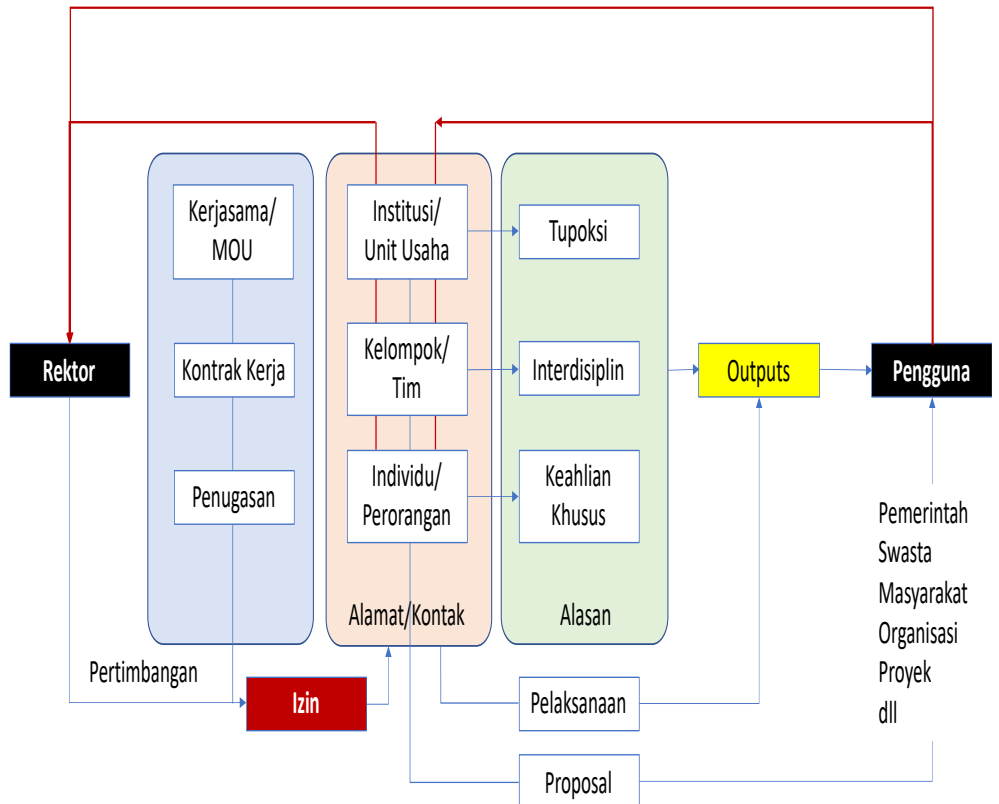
Kerjasama/ MOU

Kontrak Kerja

Penugasan

Institusi/ Unit Usaha

Kelompok/ Tim

Individu/ Perorangan

Alamat/Kontak

Tupoksi

Interdisiplin

Keahlian Khusus

Alasan

Rektor

Outputs

Pengguna

Pemerintah
Swasta
Masyarakat
Organisasi
Proyek
dll

Pertimbangan

Izin

Pelaksanaan

Proposal